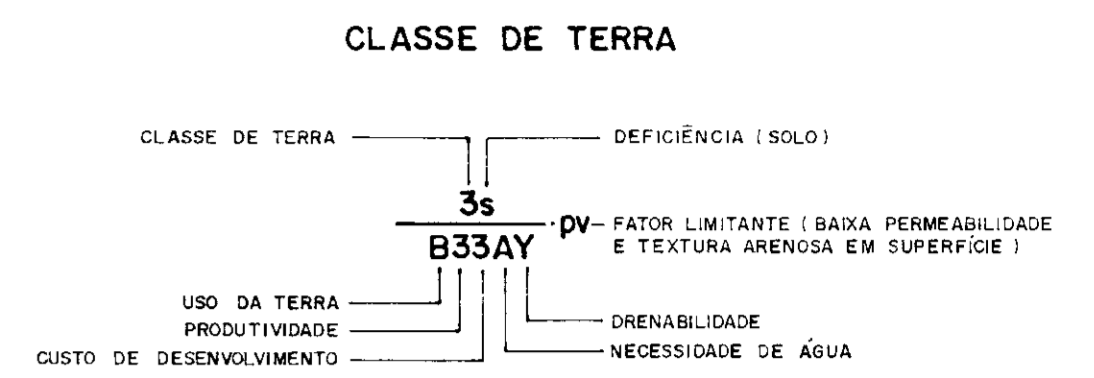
CLASSE DE TERRA

CLASSE DE TERRA

DEFICIÊNCIA (SOLO)

$\frac{3s}{B33AY}$ pv

FATOR LIMITANTE (BAIXA PERMEABILIDADE E TEXTURA ARENOSA EM SUPERFÍCIE)

USO DA TERRA

PRODUTIVIDADE

CUSTO DE DESENVOLVIMENTO

DRENABILIDADE

NECESSIDADE DE ÁGUA